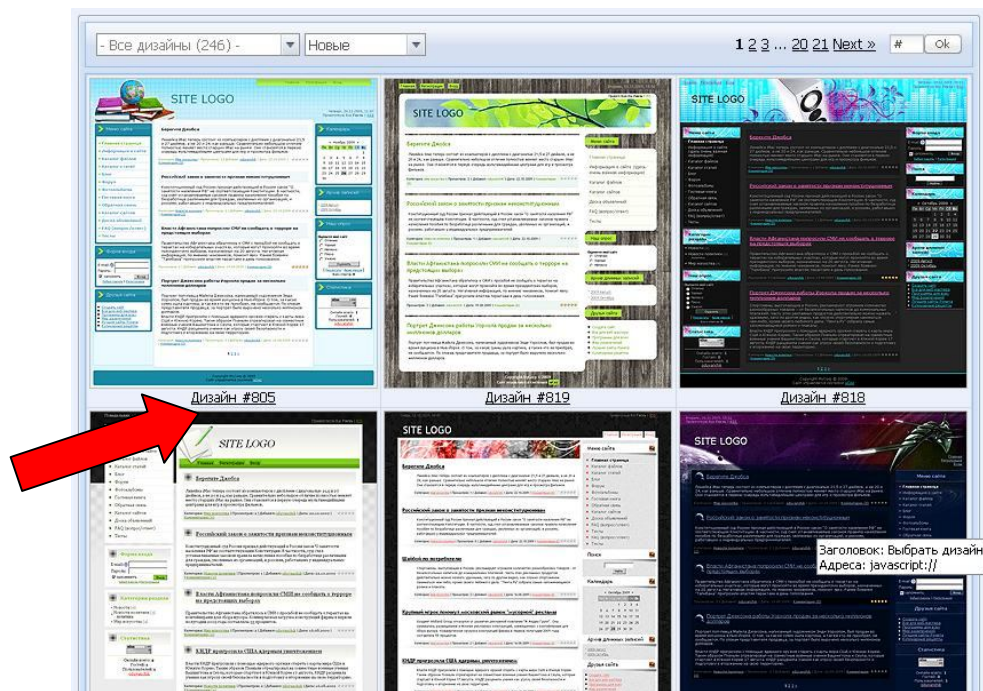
- Все дизайны (246) -
Новые
1 2 3 ... 20 21 Next »
#
Ok

SITE LOGO
Дизайн #805

SITE LOGO
Дизайн #819

SITE LOGO
Дизайн #818

SITE LOGO

SITE LOGO

SITE LOGO

Заголовок: Выбрать дизайн
Адреса: javascript://